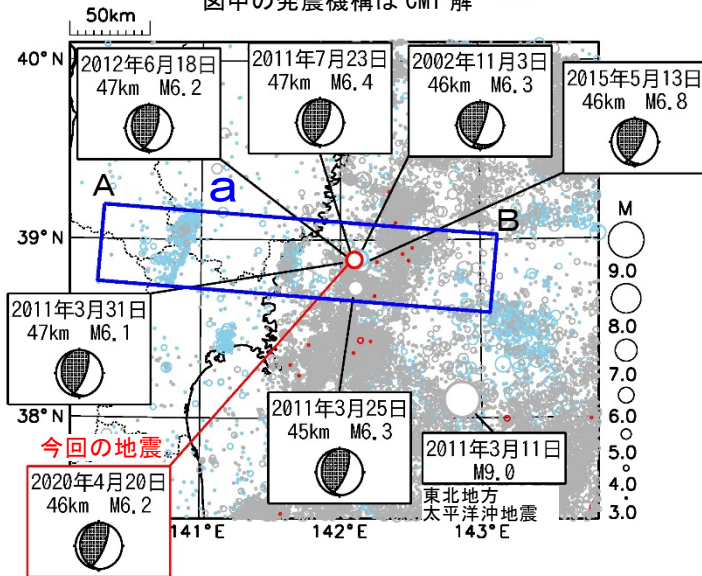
50km

図中の発震機構はCMT解

40° N

2012年6月18日
47km M6.2

2011年7月23日
47km M6.4

2002年11月3日
46km M6.3

2015年5月13日
46km M6.8

A

a

B

39° N

M

9.0

8.0

7.0

6.0

5.0

4.0

3.0

2011年3月31日
47km M6.1

38° N

2011年3月25日
45km M6.3

2011年3月11日
M9.0

今回の地震

2020年4月20日
46km M6.2

141°E

142°E

143°E

東北地方
太平洋沖地震